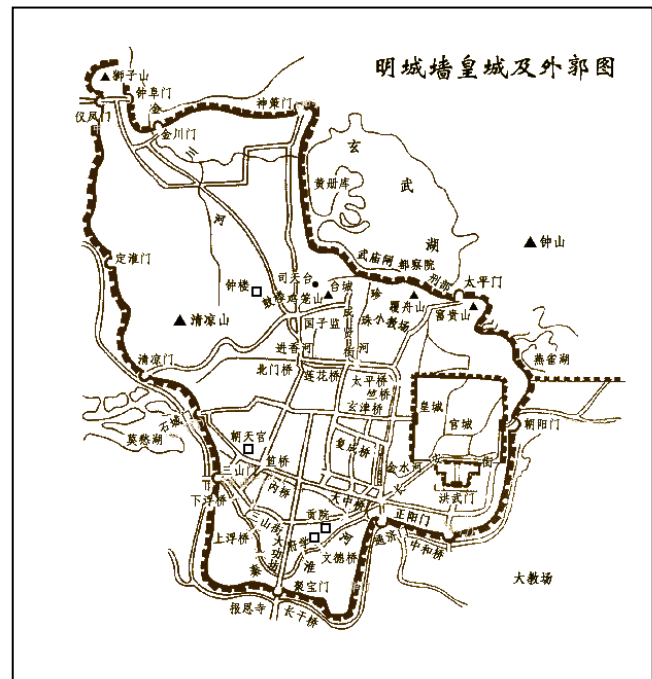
明城墙皇城及外郭图

獅子山
钟阜门
仪凤门
金川门
神策门
玄
武
湖
黄册库
钟山
定淮门
河
钟楼
司天台
鸡笼山
台城
武庙闸
都察院
覆舟山
太平门
富贵山
清凉山
国子监
珍珠河
进香河
清凉门
北门桥
莲花桥
太平桥
竺桥
燕雀湖
玄津桥
皇城
宫城
石城门
朝天宫
朝阳门
莫愁湖
复成桥
三山门
笪桥
金水河
内桥
下浮桥
大中桥
洪武门
贡院
正阳门
上浮桥
夫子庙
文德桥
中和桥
秦
淮
聚宝门
大教场
报恩寺
长干桥